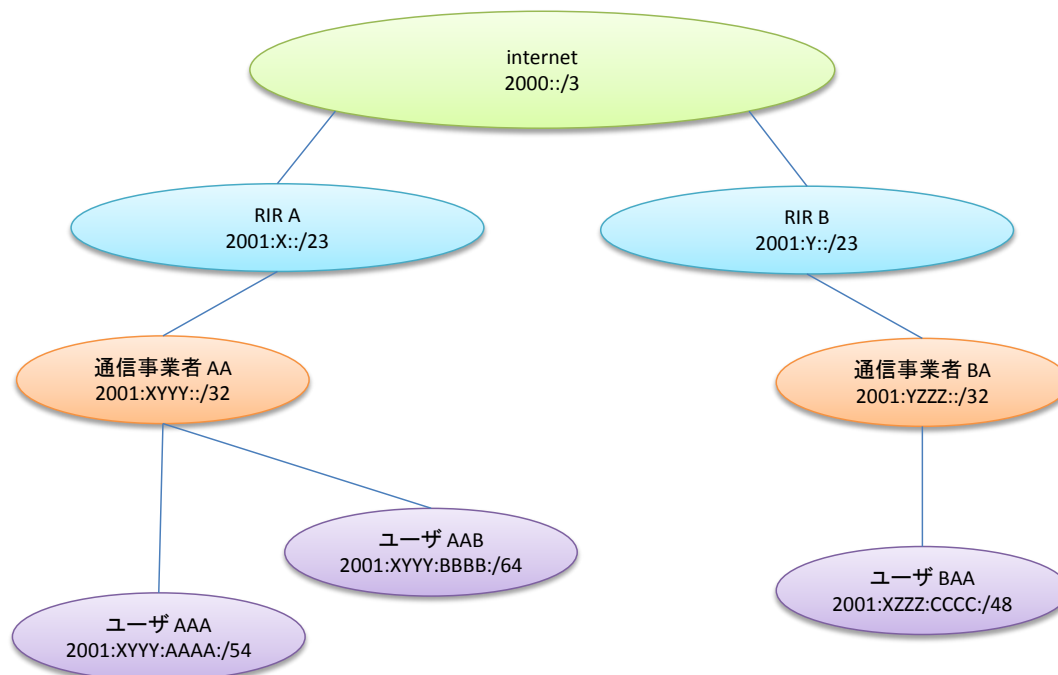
internet
2000::/3

RIR A
2001:X::/23

RIR B
2001:Y::/23

通信事業者 AA
2001:XYYY::/32

通信事業者 BA
2001:YZZZ::/32

ユーザ AAB
2001:XYYY:BBBB:/64

ユーザ BAA
2001:XZZZ:CCCC:/48

ユーザ AAA
2001:XYYY:AAAA:/54